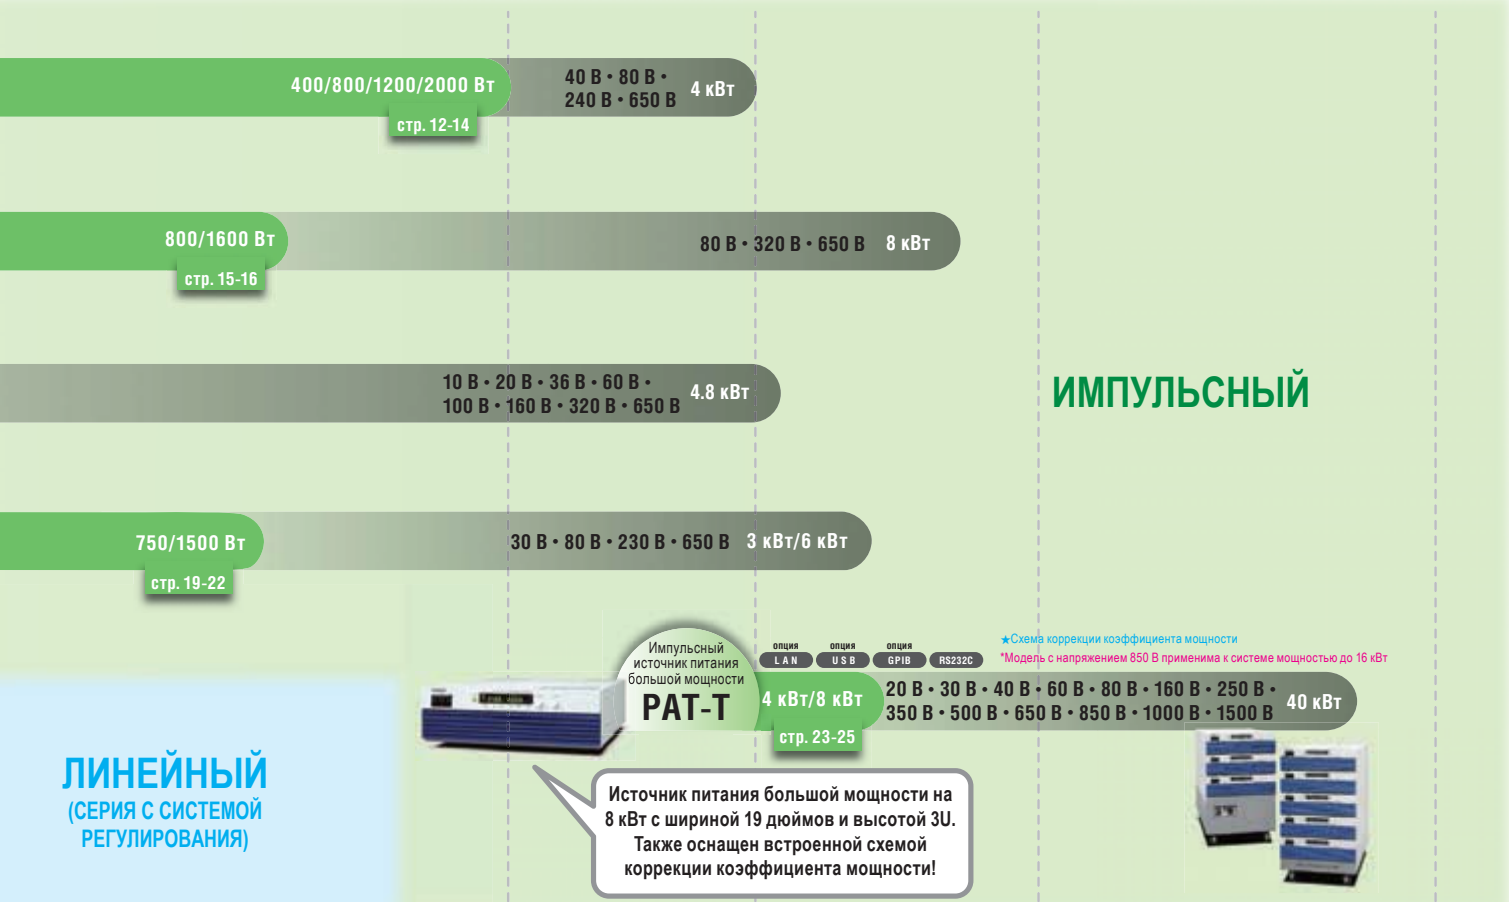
400/800/1200/2000 Вт

стр. 12-14

40 В • 80 В •
240 В • 650 В

4 кВт

800/1600 Вт

стр. 15-16

80 В • 320 В • 650 В

8 кВт

10 В • 20 В • 36 В • 60 В •
100 В • 160 В • 320 В • 650 В

4.8 кВт

ИМПУЛЬСНЫЙ

750/1500 Вт

стр. 19-22

30 В • 80 В • 230 В • 650 В

3 кВт/6 кВт

Импульсный источник питания большой мощности

PAT-T

опция LAN

опция USB

опция GPIB

RS232C

★Схема коррекции коэффициента мощности

*Модель с напряжением 850 В применима к системе мощностью до 16 кВт

4 кВт/8 кВт

стр. 23-25

20 В • 30 В • 40 В • 60 В • 80 В • 160 В • 250 В •
350 В • 500 В • 650 В • 850 В • 1000 В • 1500 В

40 кВт

ЛИНЕЙНЫЙ
(СЕРИЯ С СИСТЕМОЙ РЕГУЛИРОВАНИЯ)

Источник питания большой мощности на 8 кВт с шириной 19 дюймов и высотой 3U. Также оснащен встроенной схемой коррекции коэффициента мощности!